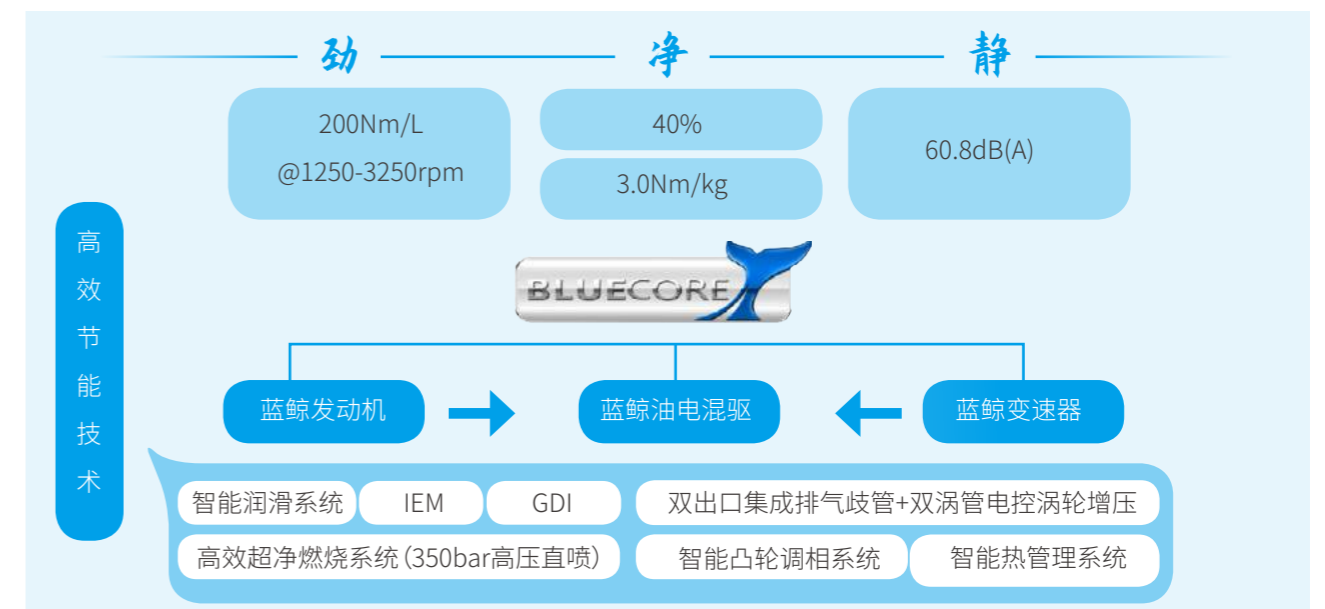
劲 净 静

200Nm/L
@1250-3250rpm

40%

3.0Nm/kg

60.8dB(A)

高效节能技术

BLUECORE

蓝鲸发动机

蓝鲸油电混驱

蓝鲸变速器

智能润滑系统

IEM

GDI

双出口集成排气歧管+双涡管电控涡轮增压

高效超净燃烧系统(350bar高压直喷)

智能凸轮调相系统

智能热管理系统